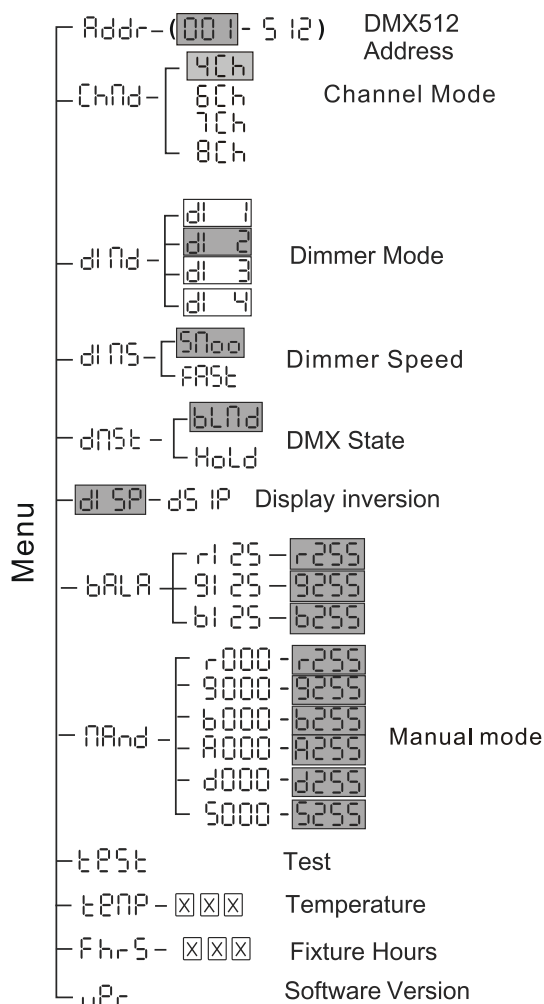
Menu

Addr-(001-512) DMX512 Address

ChNd- 4Ch 6Ch 7Ch 8Ch Channel Mode

dIMd- dI 1 dI 2 dI 3 dI 4 Dimmer Mode

dIMS- SMoo FASt Dimmer Speed

dMSt- bLNd Hold DMX State

dISP-dSIP Display inversion

bALA- r125-r255 g125-g255 b125-b255

MAnd- r000-r255 g000-g255 b000-b255 A000-A255 d000-d255 S000-S255 Manual mode

tESt Test

tEMP-☒☒☒ Temperature

FhrS-☒☒☒ Fixture Hours

uEr Software Version